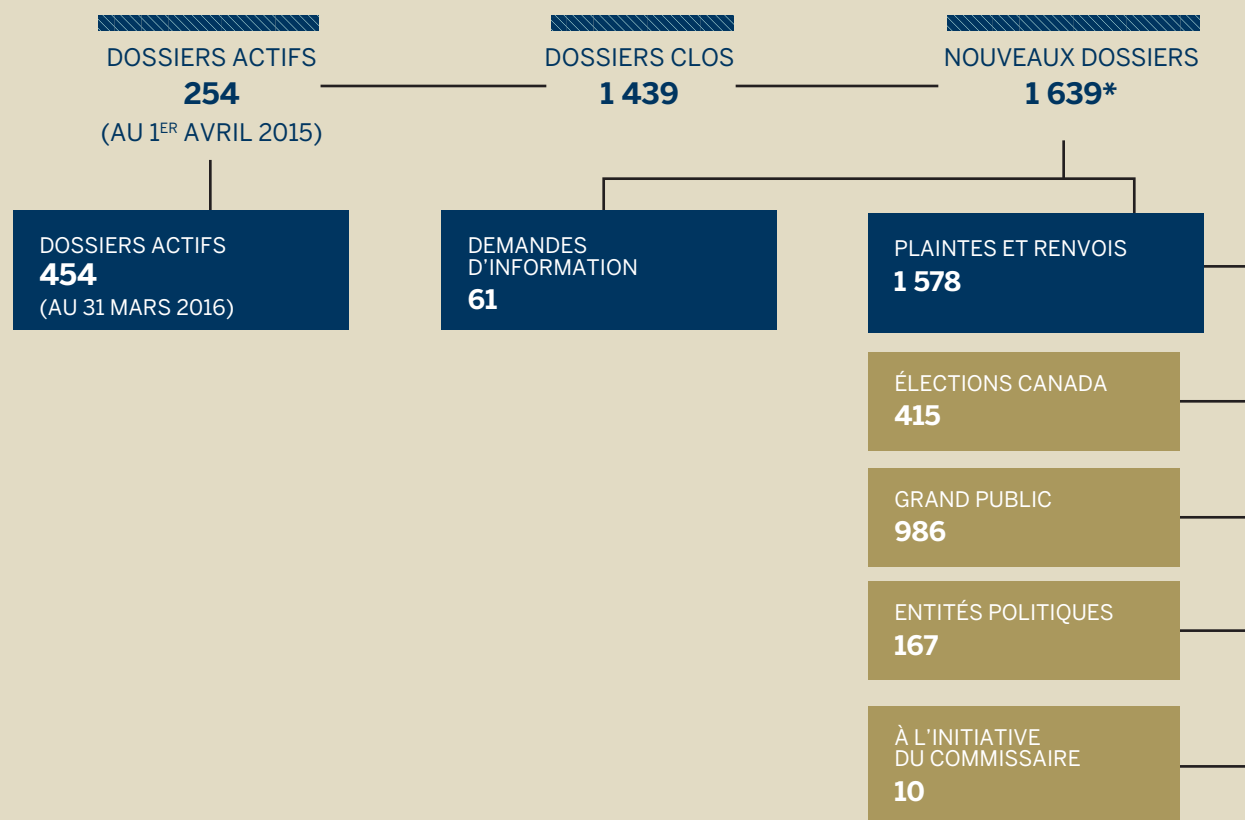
DOSSIERS ACTIFS
254
(AU 1$^{ER}$ AVRIL 2015)

DOSSIERS CLOS
1 439

NOUVEAUX DOSSIERS
1 639*

DOSSIERS ACTIFS
454
(AU 31 MARS 2016)

DEMANDES D'INFORMATION
61

PLAINTES ET RENVOIS
1 578

ÉLECTIONS CANADA
415

GRAND PUBLIC
986

ENTITÉS POLITIQUES
167

À L'INITIATIVE DU COMMISSAIRE
10